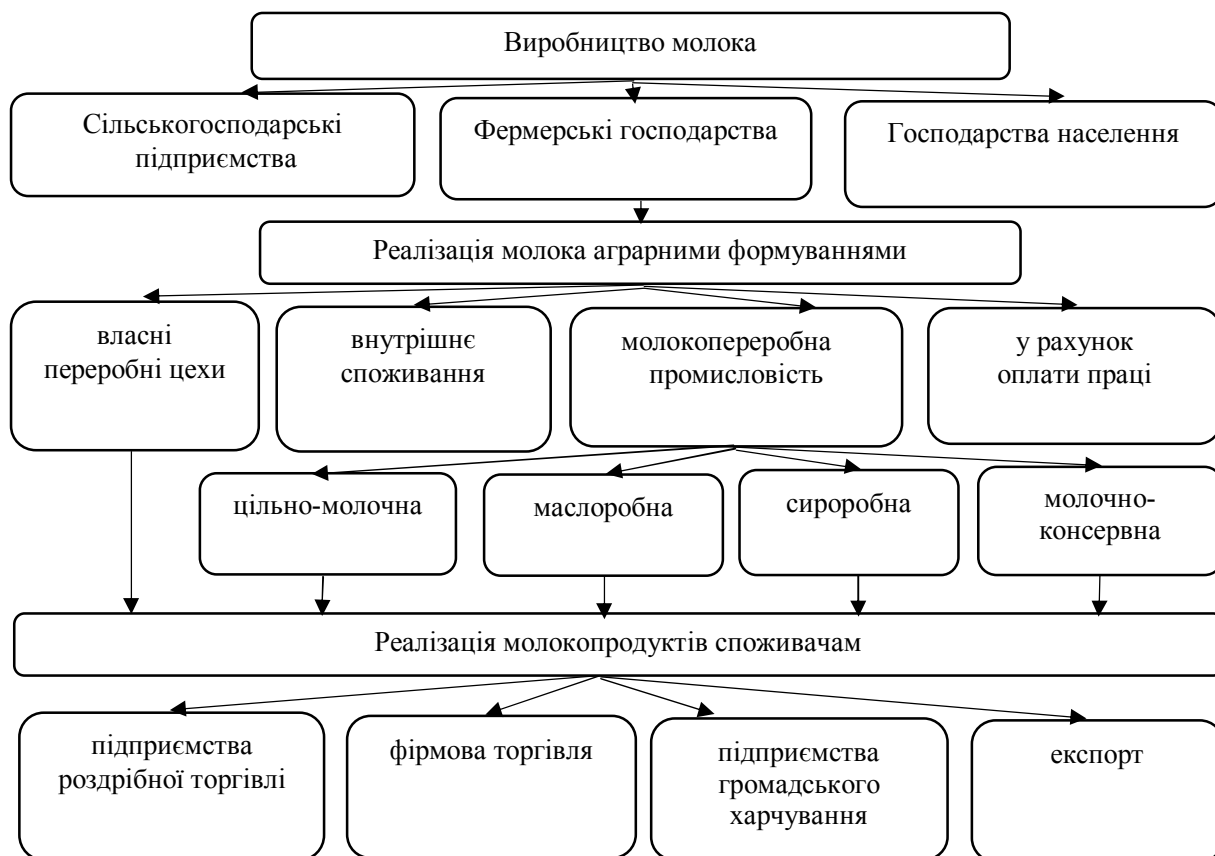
Виробництво молока

Сільськогосподарські підприємства

Фермерські господарства

Господарства населення

Реалізація молока аграрними формуваннями

власні переробні цехи

внутрішнє споживання

молокопереробна промисловість

у рахунок оплати праці

цільно-молочна

маслоробна

сироробна

молочно-консервна

Реалізація молокопродуктів споживачам

підприємства роздрібної торгівлі

фірмова торгівля

підприємства громадського харчування

експорт